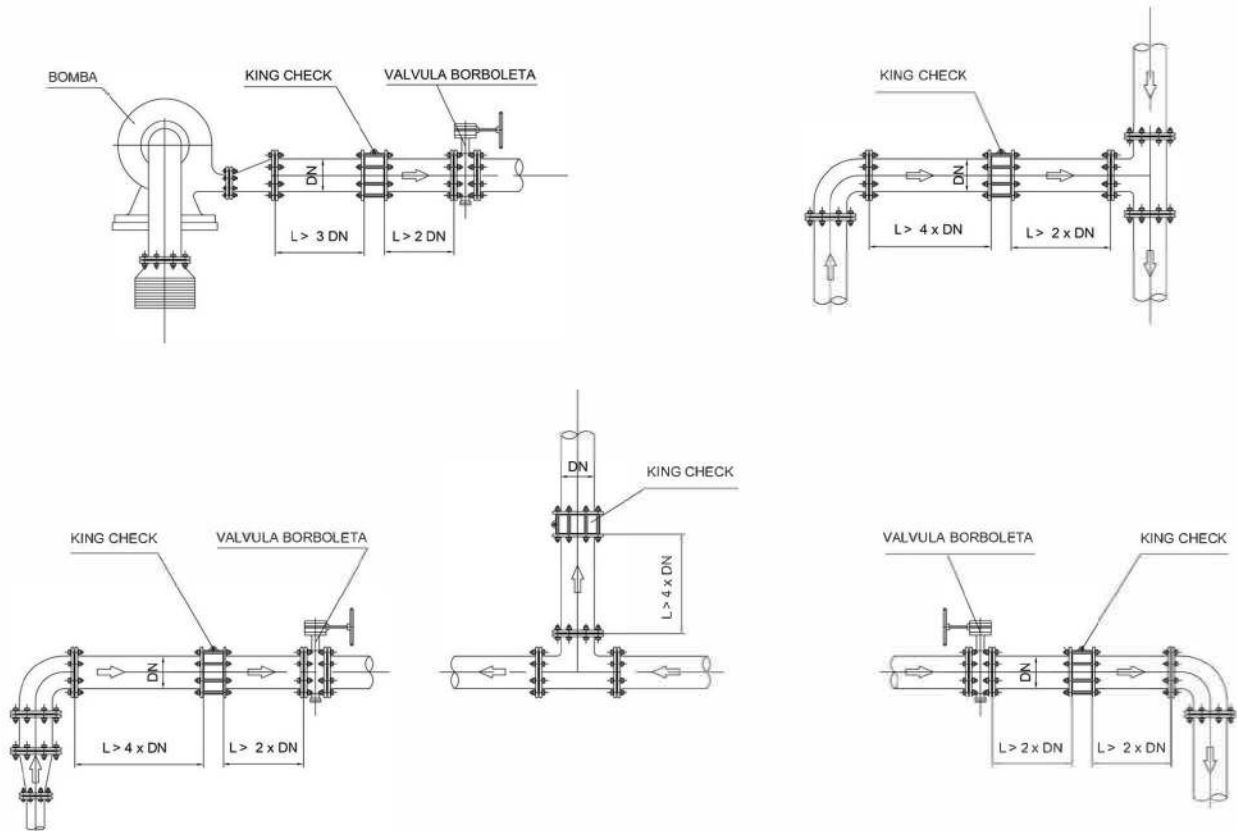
BOMBA

KING CHECK

VALVULA BORBOLETA

DN

L > 3 DN

L > 2 DN

KING CHECK

DN

L > 4 x DN

L > 2 x DN

KING CHECK

VALVULA BORBOLETA

DN

L > 4 x DN

L > 2 x DN

DN

KING CHECK

L > 4 x DN

VALVULA BORBOLETA

KING CHECK

DN

L > 2 x DN

L > 2 x DN